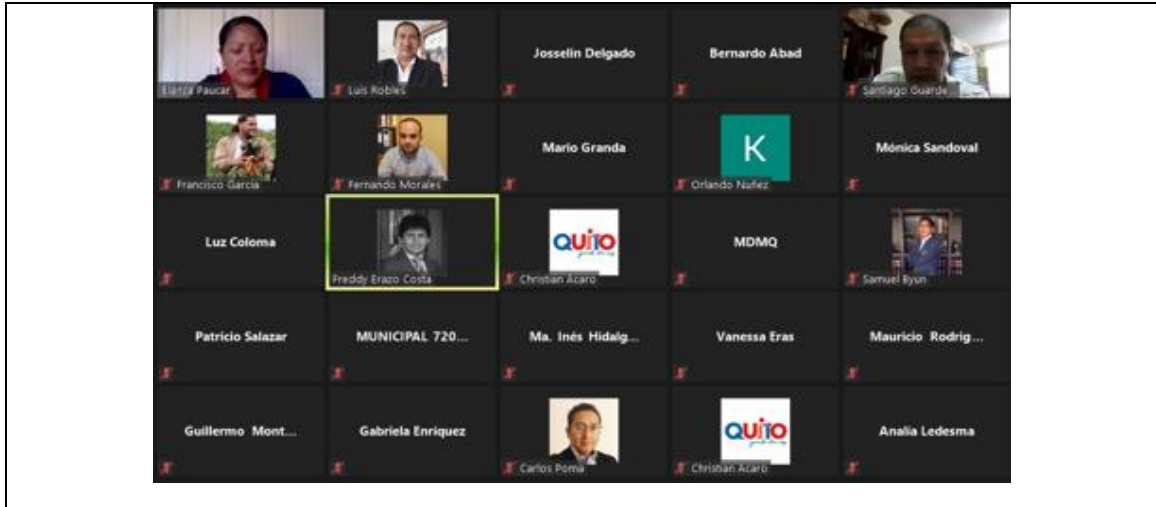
Blanca Paucar
Luis Robles
Josselin Delgado
Bernardo Abad
Santiago Guarde...
Francisco García
Fernando Morales
Mario Granda
K
Orlando Nuñez
Mónica Sandoval
Luz Coloma
Freddy Erazo Costa
QUITO
Christian Acaro
MDMQ
Samuel Byun
Patricio Salazar
MUNICIPAL 720...
Ma. Inés Hidalg...
Vanessa Eras
Mauricio Rodrig...
Guillermo Mont...
Gabriela Enriquez
Carlos Poma
QUITO
Christian Acaro
Analia Ledesma